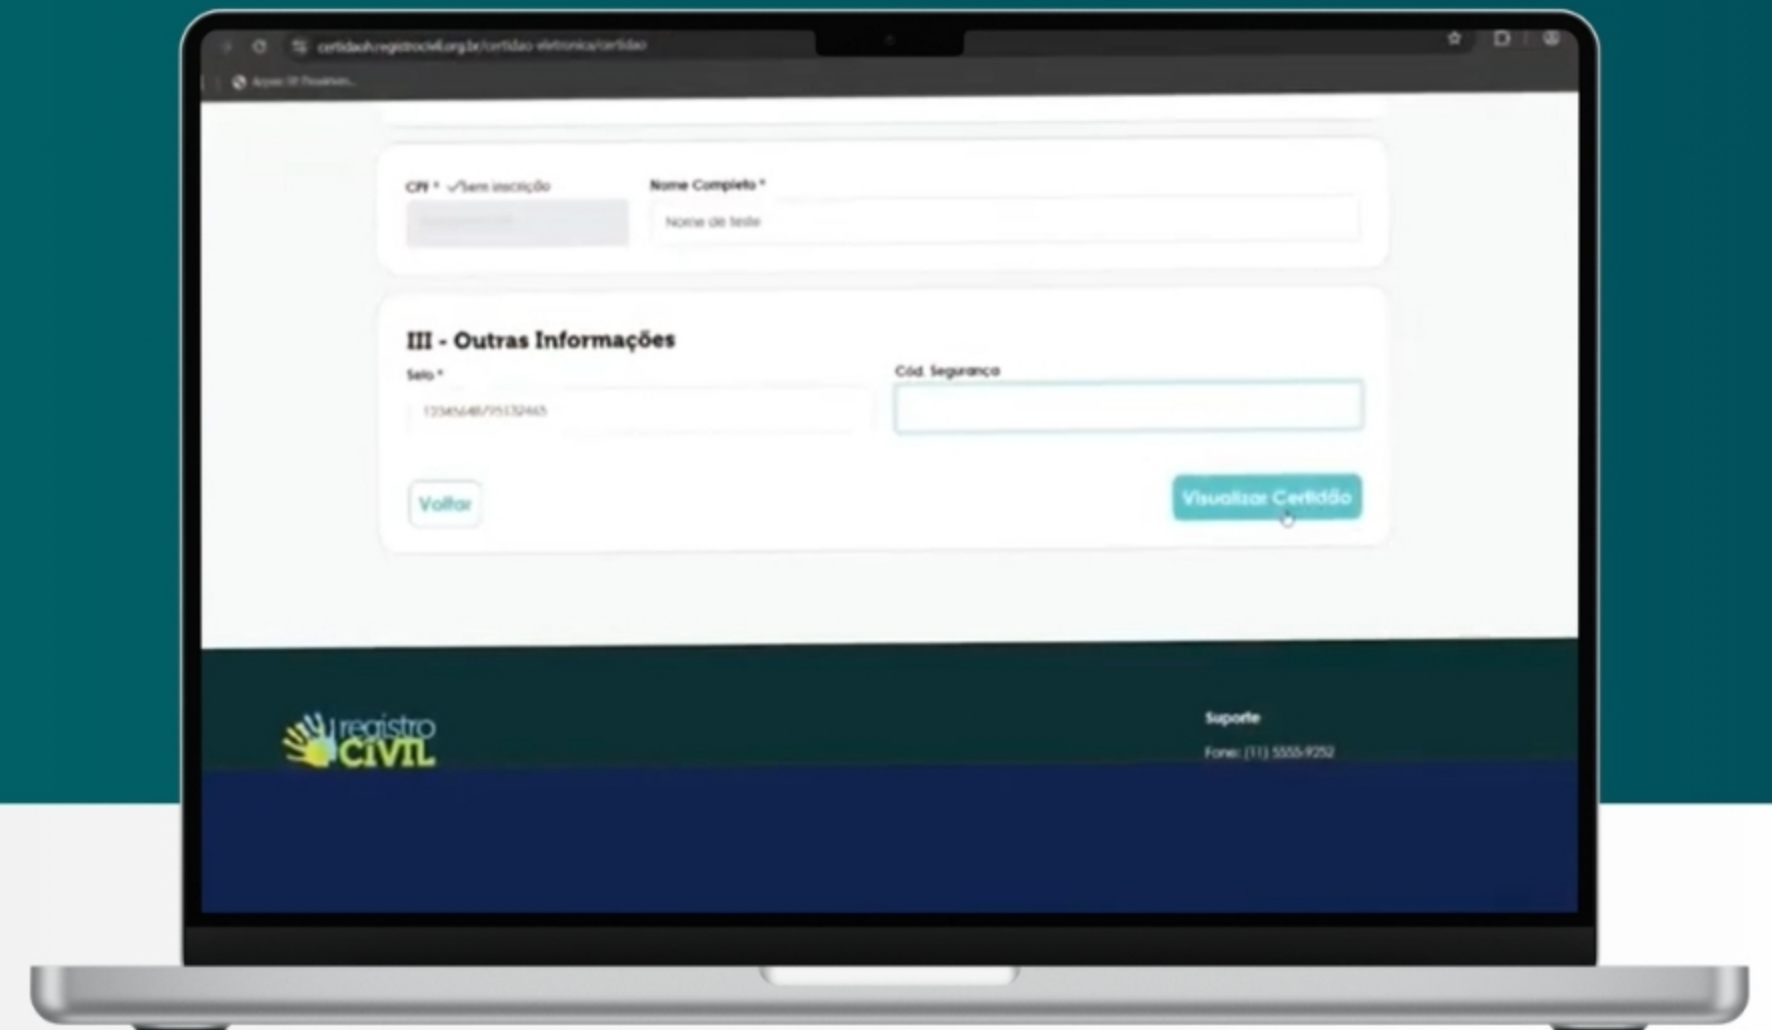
certidaoh.registrocivil.org.br/certidao-eletronica/certidao

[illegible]

CPF * ✓Sem inscrição

Nome Completo *

Nome de teste

III - Outras Informações

Selo *

12345648/95132465

Cód. Segurança

Voltar

Visualizar Certidão

registro CIVIL

Suporte

Fone: (11) 5555-9252